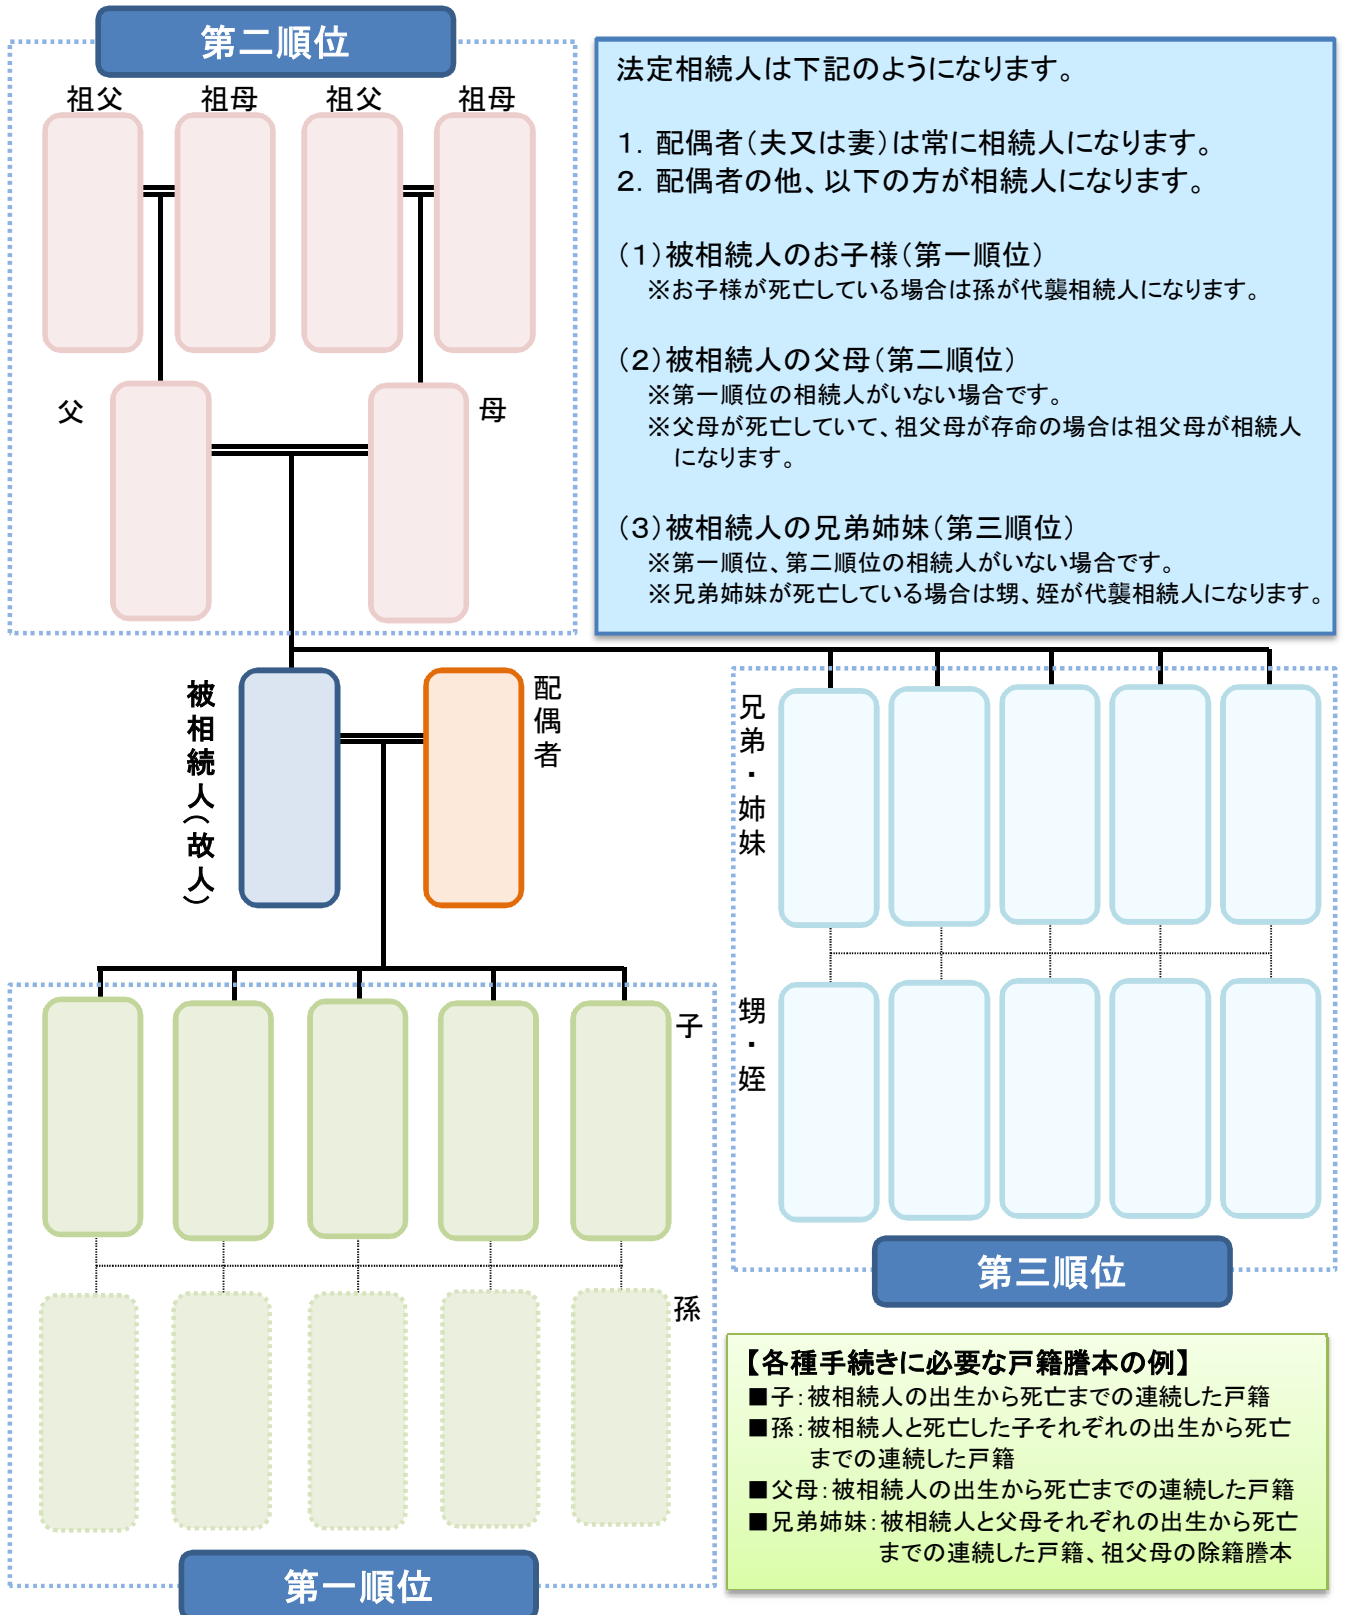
第二順位

祖父 祖母 祖父 祖母

父 母

法定相続人は下記のようになります。

1. 配偶者（夫又は妻）は常に相続人になります。
2. 配偶者の他、以下の方が相続人になります。

（1）被相続人のお子様（第一順位）
※お子様が死亡している場合は孫が代襲相続人になります。

（2）被相続人の父母（第二順位）
※第一順位の相続人がいない場合です。
※父母が死亡していて、祖父母が存命の場合は祖父母が相続人になります。

（3）被相続人の兄弟姉妹（第三順位）
※第一順位、第二順位の相続人がいない場合です。
※兄弟姉妹が死亡している場合は甥、姪が代襲相続人になります。

被相続人（故人）

配偶者

兄弟・姉妹

甥・姪

子

孫

第三順位

【各種手続きに必要な戸籍謄本の例】
■子：被相続人の出生から死亡までの連続した戸籍
■孫：被相続人と死亡した子それぞれの出生から死亡までの連続した戸籍
■父母：被相続人の出生から死亡までの連続した戸籍
■兄弟姉妹：被相続人と父母それぞれの出生から死亡までの連続した戸籍、祖父母の除籍謄本

第一順位